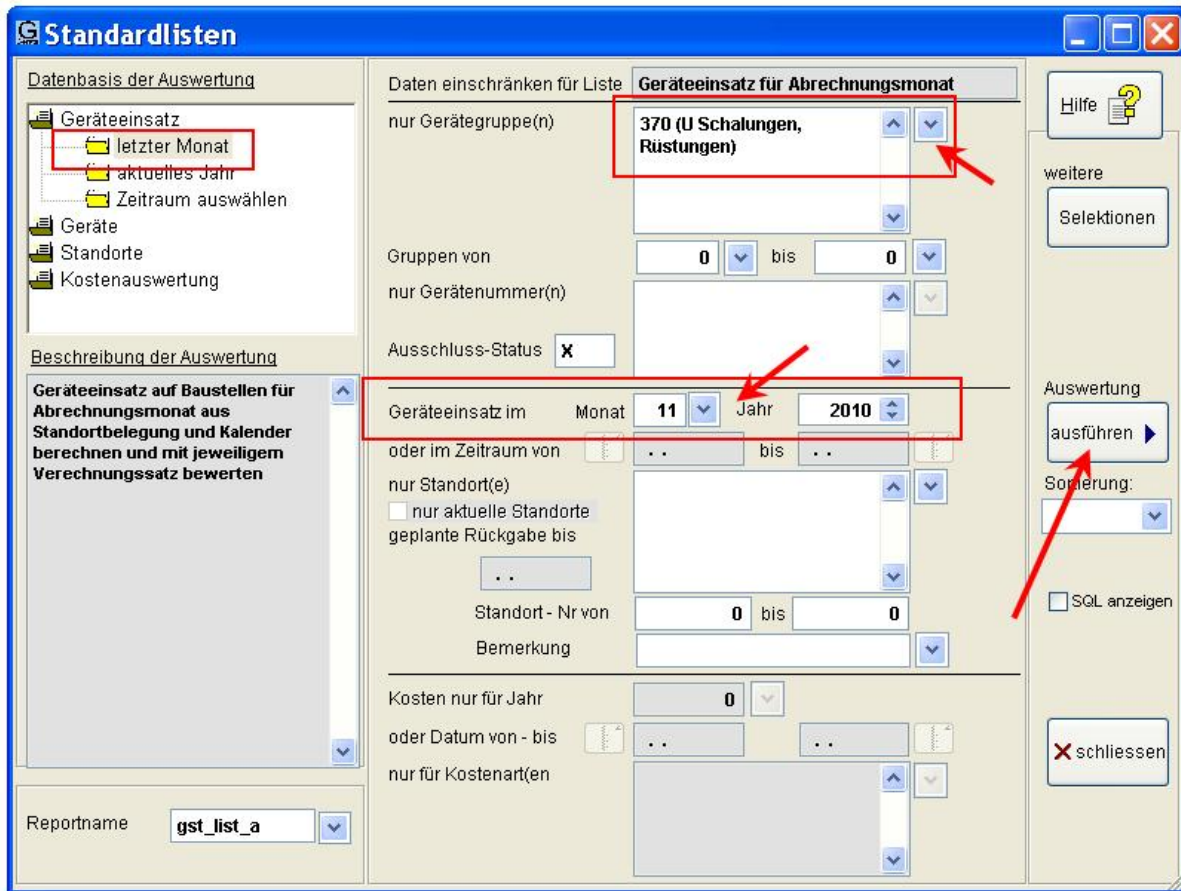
Standardlisten

Datenbasis der Auswertung

Geräteeinsatz
letzter Monat
aktuelles Jahr
Zeitraum auswählen
Geräte
Standorte
Kostenauswertung

Beschreibung der Auswertung

Geräteeinsatz auf Baustellen für Abrechnungsmonat aus Standortbelegung und Kalender berechnen und mit jeweiligem Verechnungssatz bewerten

Reportname gst_list_a

Daten einschränken für Liste Geräteeinsatz für Abrechnungsmonat

nur Gerätegruppe(n) 370 (U Schalungen, Rüstungen)

Gruppen von 0 bis 0

nur Gerätenummer(n)

Ausschluss-Status X

Geräteeinsatz im Monat 11 Jahr 2010

oder im Zeitraum von . . bis . .

nur Standort(e)
nur aktuelle Standorte
geplante Rückgabe bis
. .

Standort - Nr von 0 bis 0

Bemerkung

Kosten nur für Jahr 0

oder Datum von - bis . . . .

nur für Kostenart(en

Hilfe

weitere Selektionen

Auswertung ausführen

Sortierung:

SQL anzeigen

schliessen